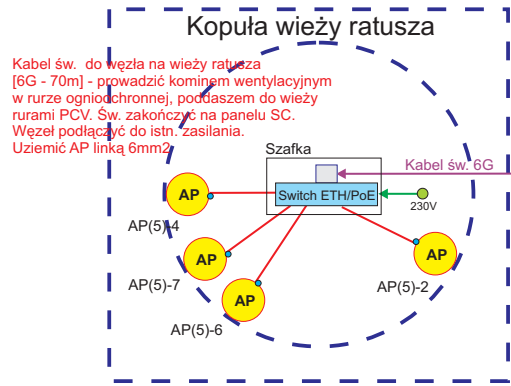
Kopuła wieży ratusza

Kabel św. do węzła na wieży ratusza [6G - 70m] - prowadzić kominem wentylacyjnym w rurze ogniochronnej, poddaszem do wieży rurami PCV. Św. zakończyć na panelu SC. Węzeł podłączyć do istn. zasilania. Uziemić AP linką 6mm2.

Szafka

Kabel św. 6G

Switch ETH/PoE

230V

AP

AP(5)-4

AP

AP(5)-7

AP

AP(5)-6

AP

AP(5)-2